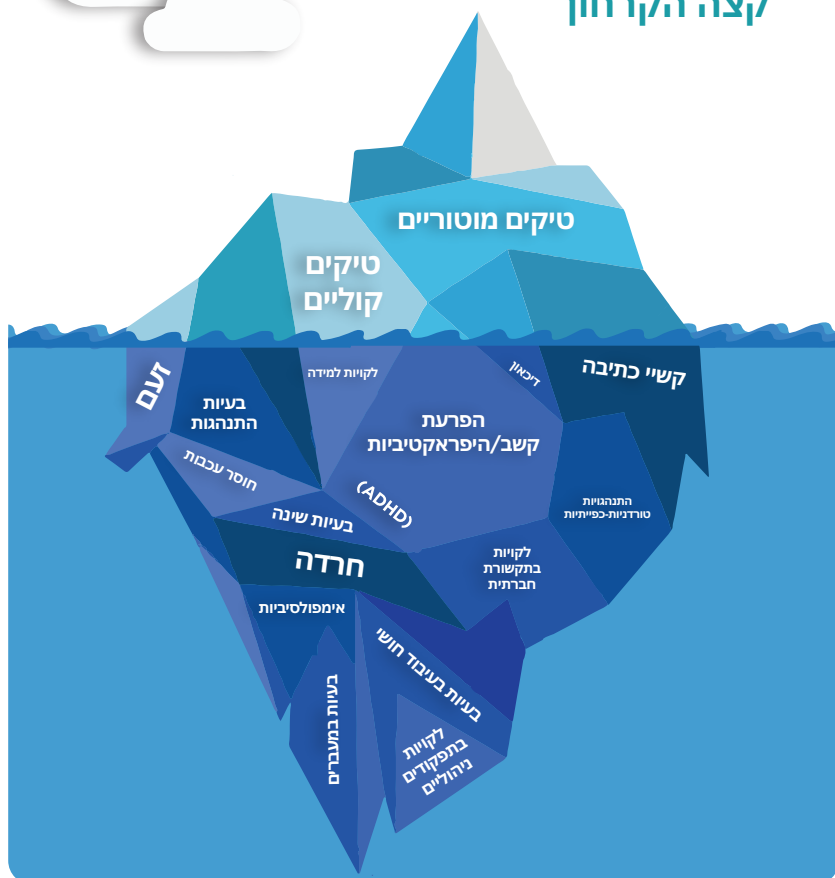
קצה הקרחון

טיקים מוטוריים

טיקים קוליים

זעם

בעיות התנהגות

לקויות למידה

דיכאון

קשיי כתיבה

הפרעת קשב/היפראקטיביות (ADHD)

חוסר עכבות

בעיות שינה

התנהגויות טורדניות-כפייתיות

חרדה

לקויות בתקשורת חברתית

אימפולסיביות

בעיות בעיבוד חושי

בעיות במעברים

לקויות בתפקודים ניהוליים